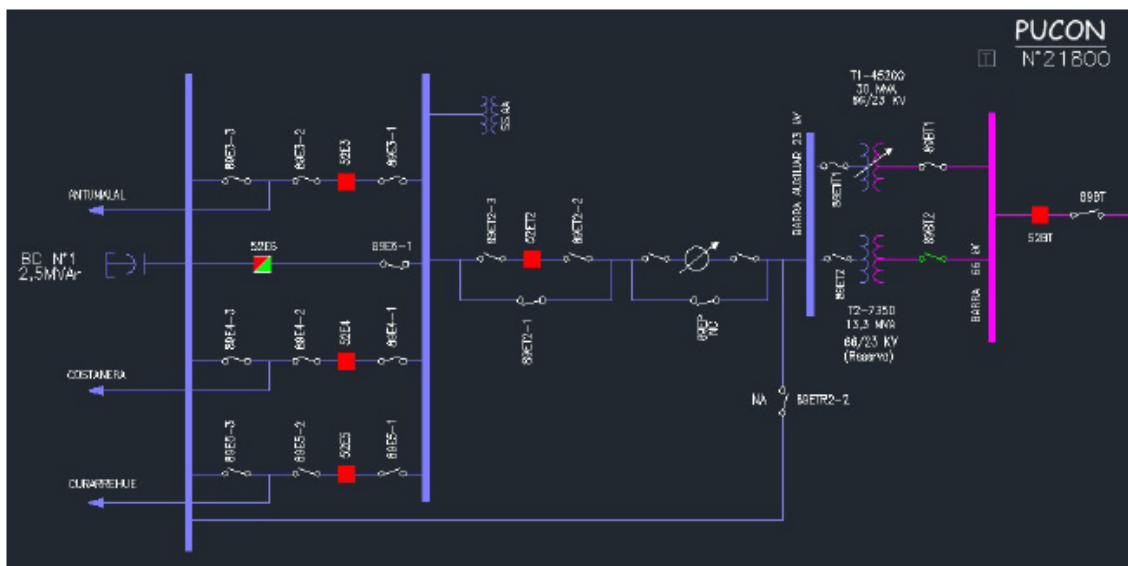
PUCON
N°21800

T1-45200
30 MVA
66/23 KV

89E3-3
89E3-2
52E3
89E3-1
SS.AA
89BT1
BARRA AUXILIAR 23 kV
89ET1
ANTUMALAL
89ET2-3
52ET2
89ET2-2
89BT
52BT
BC N°1
2,5MVAr
52E6
89E6-1
89BT2
89ET2
BARRA 66 kV
89ET2-1
REG N2
T2-7350
13,3 MVA
66/23 KV
(Reserva)
89E4-3
89E4-2
52E4
89E4-1
COSTANERA
NA
89ETR2-2
89E5-3
89E5-2
52E5
89E5-1
CURARREHUE